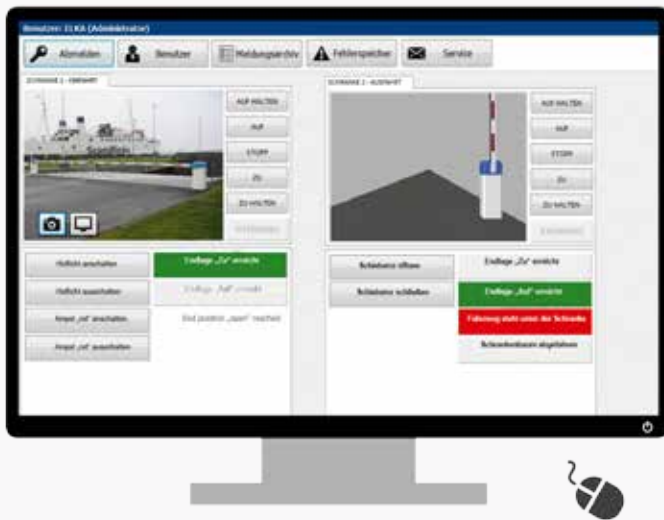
Benutzer: ELKA (Administrator)

Abmelden

Benutzer

Meldungsarchiv

Fehlerspeicher

Service

SCHRANKE 1 - EINFAHRT

AUF HALTEN

AUF

STOPP

ZU

ZU HALTEN

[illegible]

SCHRANKE 2 - AUSFAHRT

AUF HALTEN

AUF

STOPP

ZU

ZU HALTEN

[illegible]

Hoflicht anschalten

Endlage „Zu" erreicht

Hoflicht ausschalten

Endlage „Auf" erreicht

Ampel „rot" anschalten

End position „open" reached

Ampel „rot" ausschalten

Schranke öffnen

Endlage „Zu" erreicht

Schranke schließen

Endlage „Auf" erreicht

Fahrzeug steht unter der Schranke

Schrankenbaum abgefahren